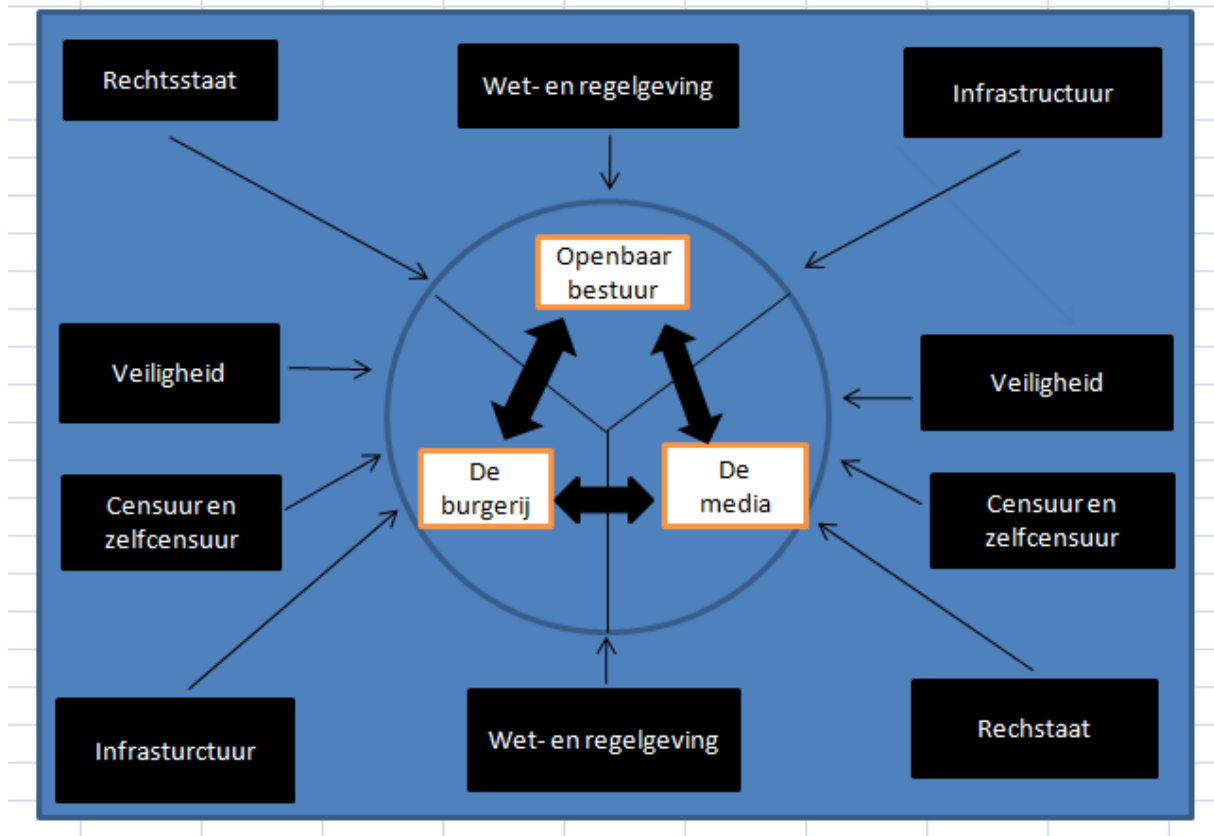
Rechtsstaat

Wet- en regelgeving

Infrastructuur

Openbaar bestuur

Veiligheid

Veiligheid

De burgerij

De media

Censuur en zelfcensuur

Censuur en zelfcensuur

Infrasturctuur

Wet- en regelgeving

Rechstaat